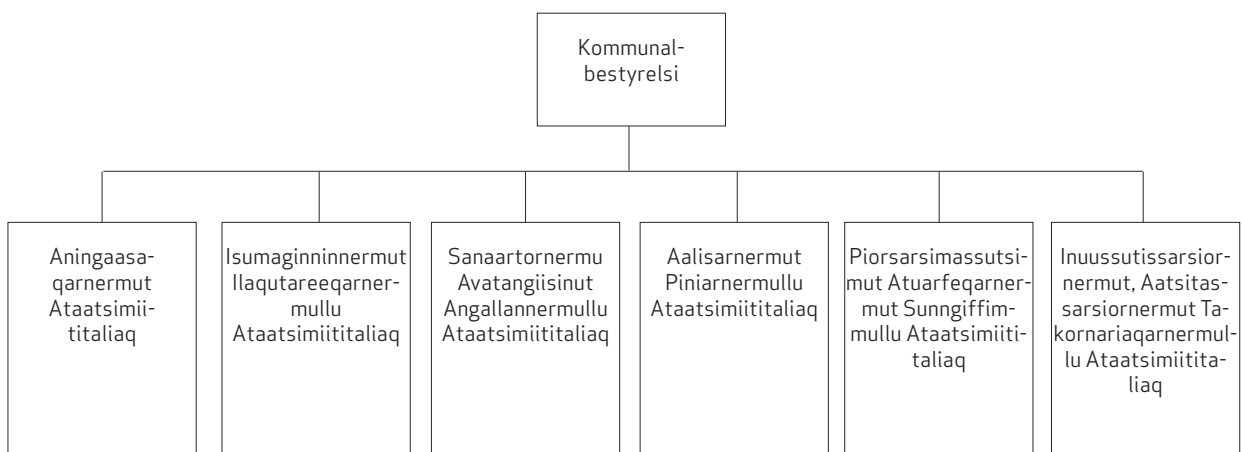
Kommunalbestyrelsi

Aningaasaqarnermut Ataatsimiititaliaq

Isumaginninnermut Ilaqutareeqarnermullu Ataatsimiititaliaq

Sanaartornermu Avatangiisinut Angallannermullu Ataatsimiititaliaq

Aalisarnermut Piniarnermullu Ataatsimiititaliaq

Piorsarsimassutsimut Atuarfeqarnermut Sunngiffimmullu Ataatsimiititaliaq

Inuussutissarsiornermut, Aatsitassarsiornermut Takornariaqarnermullu Ataatsimiititaliaq